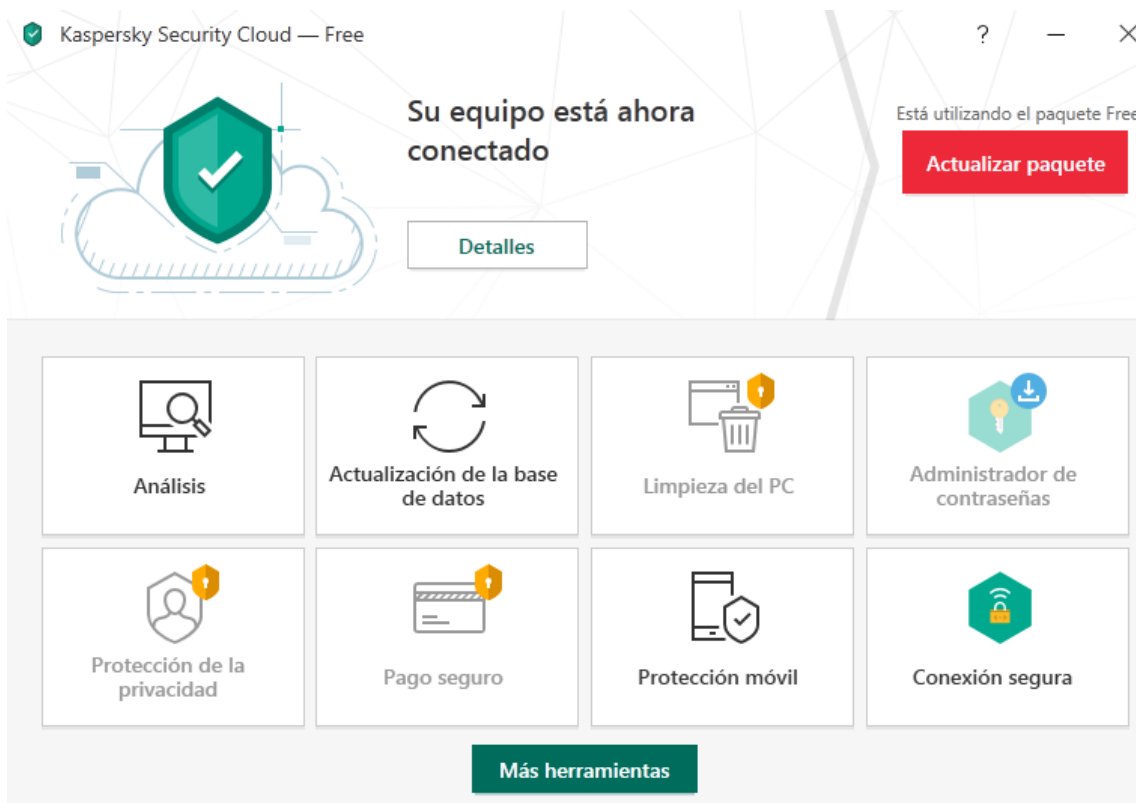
Kaspersky Security Cloud — Free

?

Su equipo está ahora conectado

Detalles

Está utilizando el paquete Free

Actualizar paquete

Análisis

Actualización de la base de datos

Limpieza del PC

Administrador de contraseñas

Protección de la privacidad

Pago seguro

Protección móvil

Conexión segura

Más herramientas